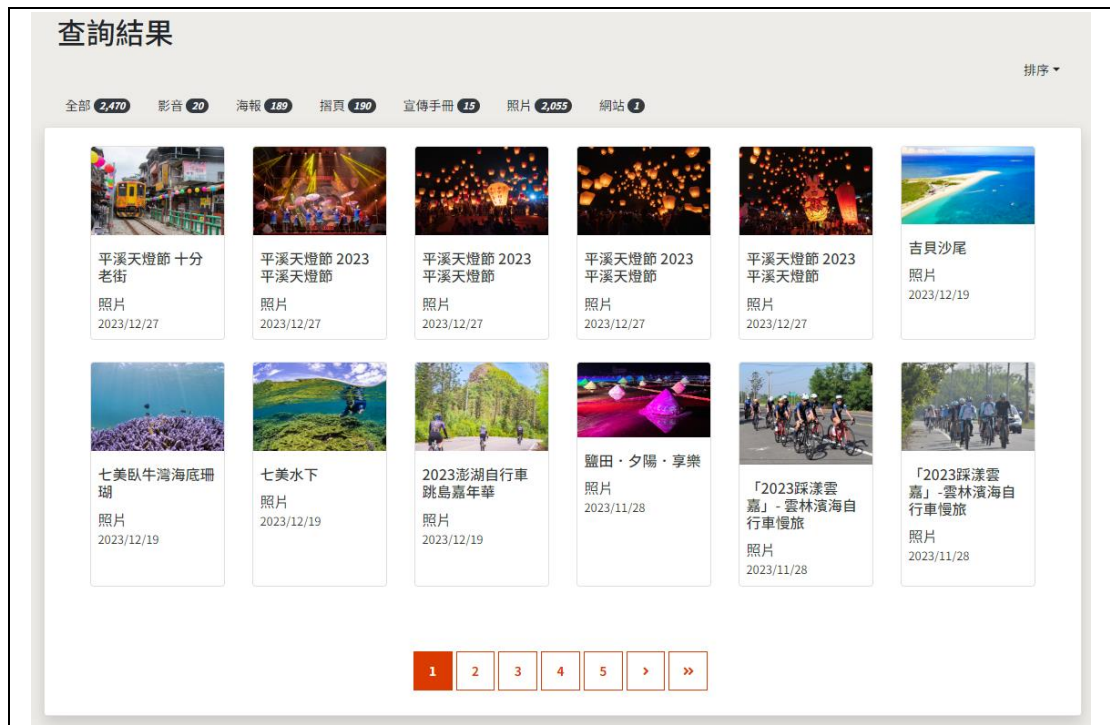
查詢結果

排序

全部 2,470 影音 20 海報 189 摺頁 190 宣傳手冊 15 照片 2,055 網站 1

平溪天燈節 十分老街
照片
2023/12/27

平溪天燈節 2023 平溪天燈節
照片
2023/12/27

平溪天燈節 2023 平溪天燈節
照片
2023/12/27

平溪天燈節 2023 平溪天燈節
照片
2023/12/27

平溪天燈節 2023 平溪天燈節
照片
2023/12/27

吉貝沙尾
照片
2023/12/19

七美臥牛灣海底珊瑚
照片
2023/12/19

七美水下
照片
2023/12/19

2023澎湖自行車跳島嘉年華
照片
2023/12/19

鹽田・夕陽・享樂
照片
2023/11/28

「2023踩漾雲嘉」- 雲林濱海自行車慢旅
照片
2023/11/28

「2023踩漾雲嘉」- 雲林濱海自行車慢旅
照片
2023/11/28

1 2 3 4 5 › »